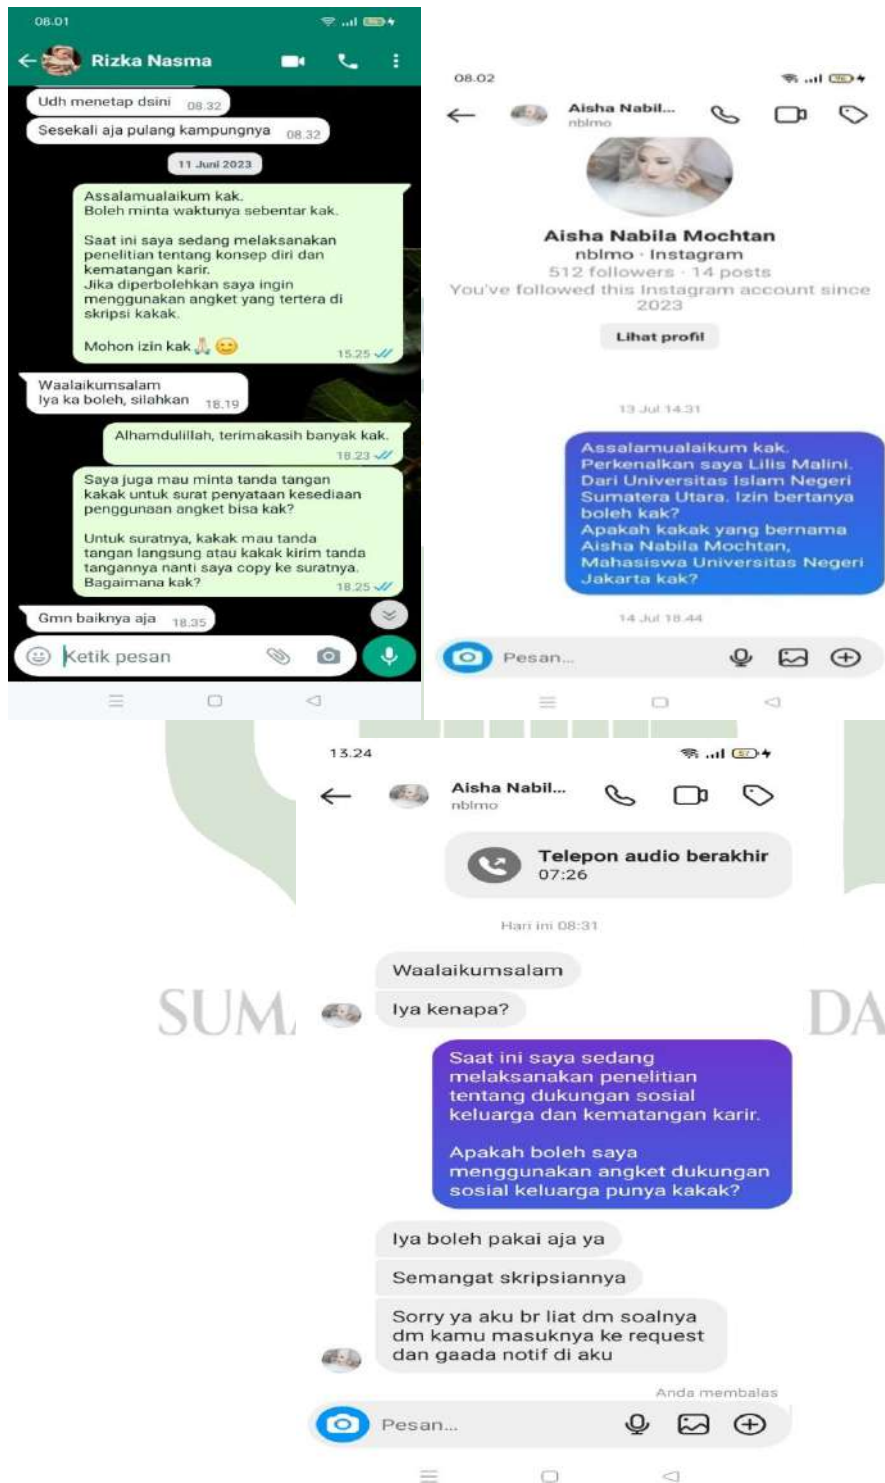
08.01

Rizka Nasma

Udh menetap dsini 08.32

Sesekali aja pulang kampungnya 08.32

11 Juni 2023

Assalamualaikum kak.
Boleh minta waktunya sebentar kak.

Saat ini saya sedang melaksanakan penelitian tentang konsep diri dan kematangan karir.
Jika diperbolehkan saya ingin menggunakan angket yang tertera di skripsi kakak.

Mohon izin kak 🙏 😊 15.25

Waalaikumsalam
Iya ka boleh, silahkan 18.19

Alhamdulillah, terimakasih banyak kak. 18.23

Saya juga mau minta tanda tangan kakak untuk surat penyataan kesediaan penggunaan angket bisa kak?

Untuk suratnya, kakak mau tanda tangan langsung atau kakak kirim tanda tangannya nanti saya copy ke suratnya. Bagaimana kak? 18.25

Gmn baiknya aja 18.35

Ketik pesan

08.02

Aisha Nabil...
nblmo

Aisha Nabila Mochtan
nblmo · Instagram
512 followers · 14 posts
You've followed this Instagram account since 2023

Lihat profil

13 Jul 14.31

Assalamualaikum kak.
Perkenalkan saya Lilis Malini.
Dari Universitas Islam Negeri Sumatera Utara. Izin bertanya boleh kak?
Apakah kakak yang bernama Aisha Nabila Mochtan, Mahasiswa Universitas Negeri Jakarta kak?

14 Jul 18.44

Pesan...

13.24

Aisha Nabil...
nblmo

Telepon audio berakhir
07:26

Hari ini 08:31

Waalaikumsalam

Iya kenapa?

Saat ini saya sedang melaksanakan penelitian tentang dukungan sosial keluarga dan kematangan karir.

Apakah boleh saya menggunakan angket dukungan sosial keluarga punya kakak?

Iya boleh pakai aja ya

Semangat skripsiannya

Sorry ya aku br liat dm soalnya dm kamu masuknya ke request dan gaada notif di aku

Anda membalas

Pesan...

SUM DA